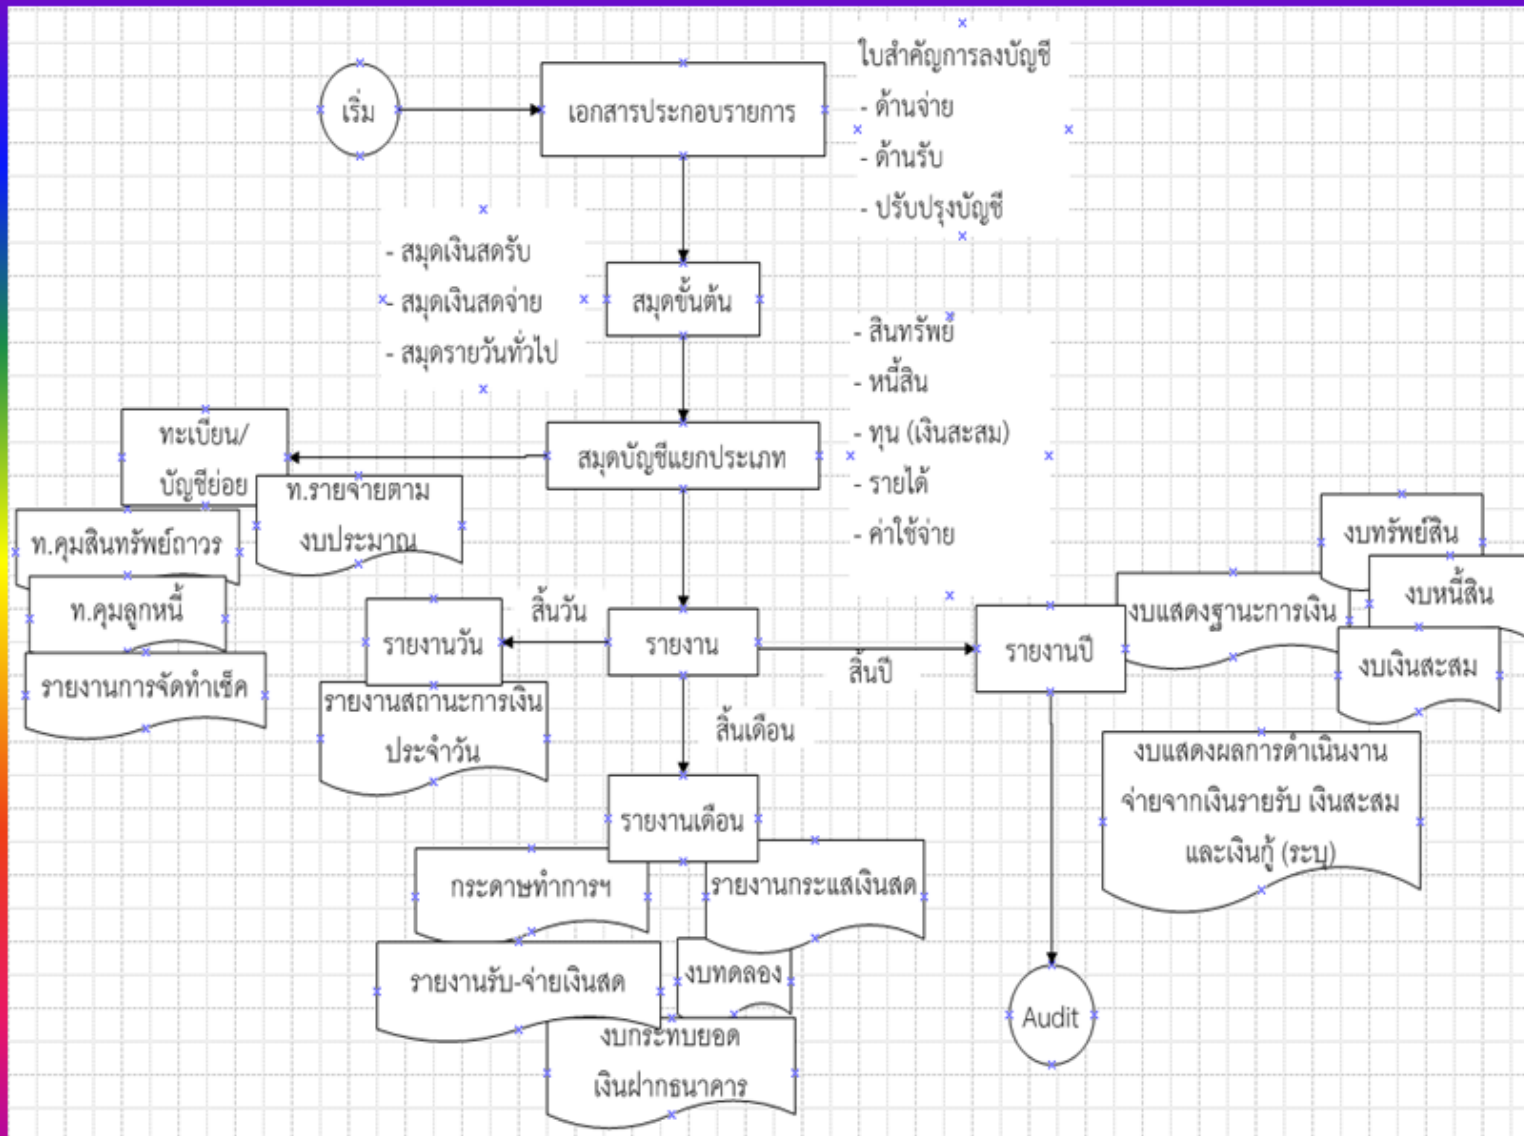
เริ่ม

เอกสารประกอบรายการ

ใบสำคัญการลงบัญชี
- ด้านจ่าย
- ด้านรับ
- ปรับปรุงบัญชี

- สมุดเงินสดรับ
- สมุดเงินสดจ่าย
- สมุดรายวันทั่วไป

สมุดขั้นต้น

- สินทรัพย์
- หนี้สิน
- ทุน (เงินสะสม)
- รายได้
- ค่าใช้จ่าย

ทะเบียน/บัญชีย่อย

สมุดบัญชีแยกประเภท

ท.รายจ่ายตามงบประมาณ

ท.คุมสินทรัพย์ถาวร

ท.คุมลูกหนี้

รายงานการจัดทำเช็ค

สิ้นวัน

รายงานวัน

รายงาน

รายงานสถานะการเงินประจำวัน

สิ้นปี

รายงานปี

งบทรัพย์สิน

งบแสดงฐานะการเงิน

งบหนี้สิน

งบเงินสะสม

สิ้นเดือน

งบแสดงผลการดำเนินงาน จ่ายจากเงินรายรับ เงินสะสม และเงินกู้ (ระบุ)

รายงานเดือน

กระดาษทำการฯ

รายงานกระแสเงินสด

รายงานรับ-จ่ายเงินสด

งบทดลอง

งบกระทบยอดเงินฝากธนาคาร

Audit